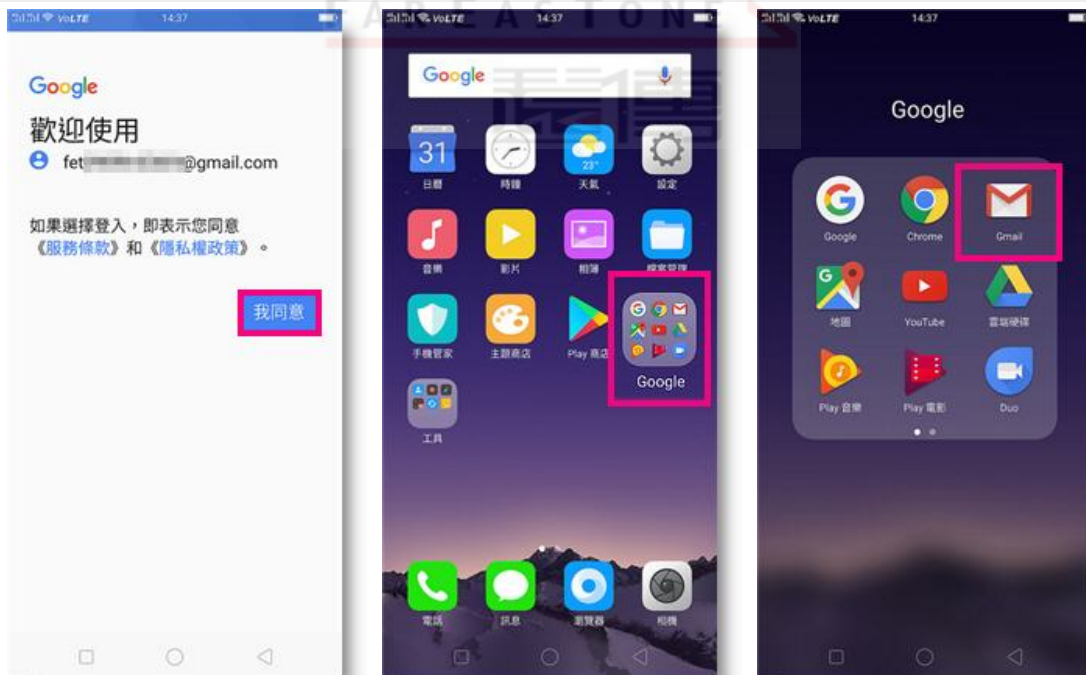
VoLTE 14:37

Google

歡迎使用

fet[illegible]@gmail.com

如果選擇登入，即表示您同意《服務條款》和《隱私權政策》。

我同意

VoLTE 14:37

Google

31

日曆 時鐘 天氣 設定

音樂 影片 相簿 檔案管理

手機管家 主題商店 Play 商店 Google

工具

電話 訊息 瀏覽器 相機

VoLTE 14:37

Google

Google Chrome Gmail

地圖 YouTube 雲端硬碟

Play 音樂 Play 電影 Duo